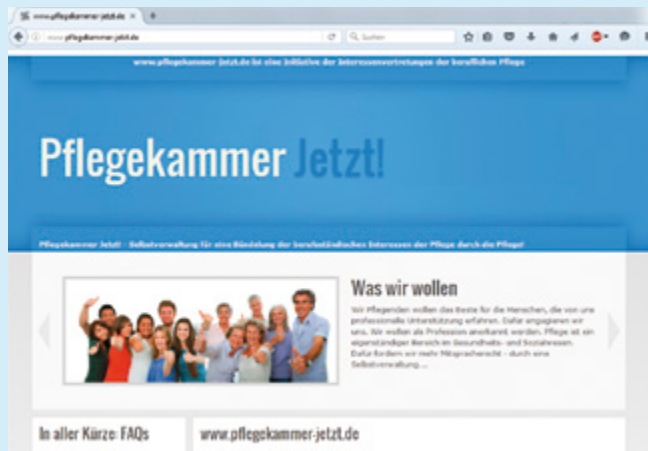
www.pflegekammer-jetzt.de ×

www.pflegekammer-jetzt.de

Suchen

www.pflegekammer-jetzt.de ist eine Initiative der Interessensvertretungen der beruflichen Pflege

Pflegekammer Jetzt!

Pflegekammer Jetzt! · Selbstverwaltung für eine Bündelung der berufsständischen Interessen der Pflege durch die Pflege!

Was wir wollen

Wir Pflegenden wollen das Beste für die Menschen, die von uns professionelle Unterstützung erfahren. Dafür engagieren wir uns. Wir wollen als Profession anerkannt werden. Pflege ist ein eigenständiger Bereich im Gesundheits- und Sozialwesen. Dafür fordern wir mehr Mitspracherecht - durch eine Selbstverwaltung ...

In aller Kürze: FAQs

www.pflegekammer-jetzt.de